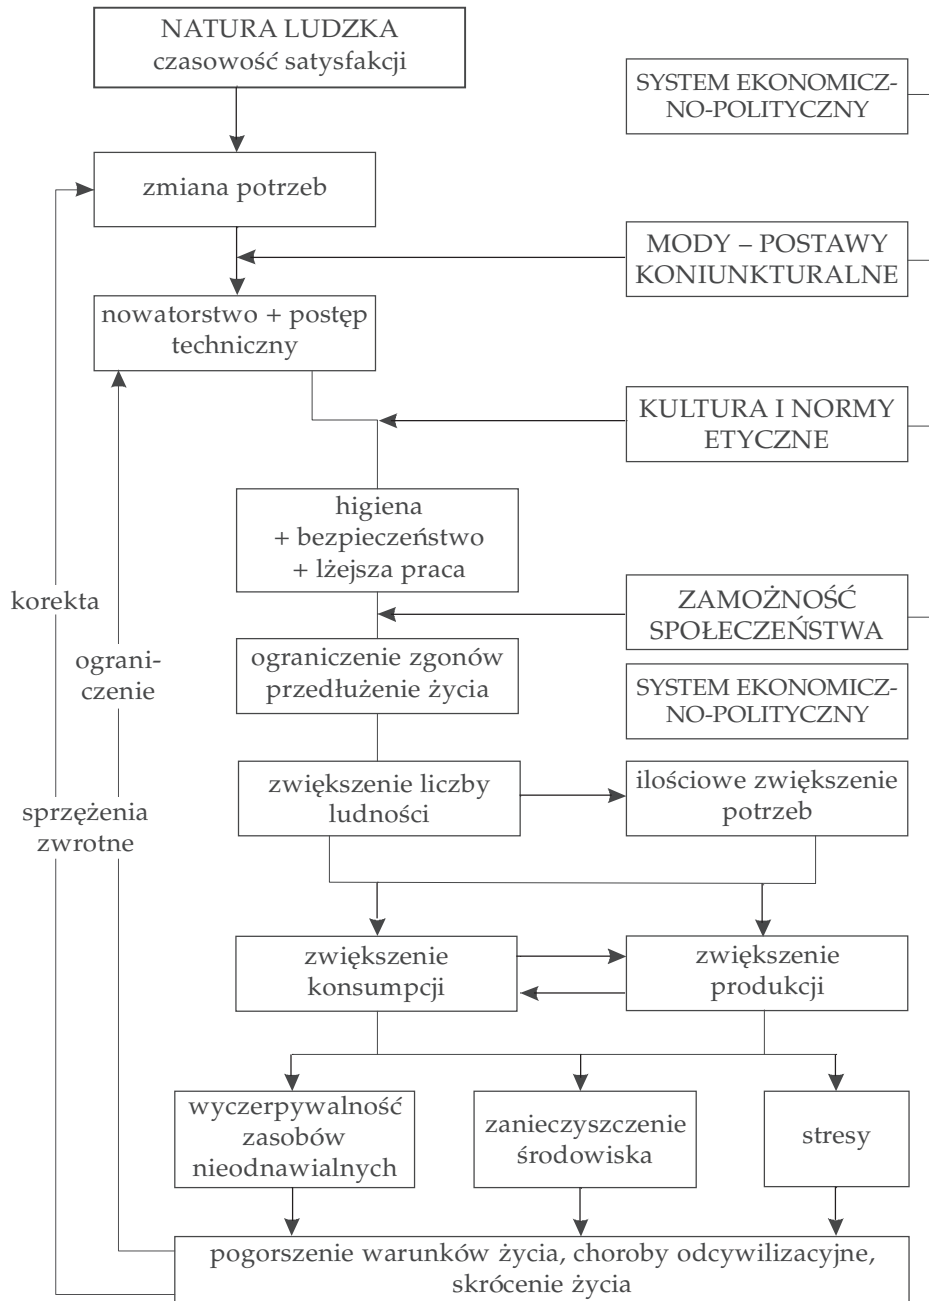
NATURA LUDZKA
czasowość satysfakcji

SYSTEM EKONOMICZNO-POLITYCZNY

zmiana potrzeb

MODY – POSTAWY KONIUNKTURALNE

nowatorstwo + postęp techniczny

KULTURA I NORMY ETYCZNE

higiena
+ bezpieczeństwo
+ lżejsza praca

korekta

ZAMOŻNOŚĆ SPOŁECZEŃSTWA

ograniczenie

ograniczenie zgonów
przedłużenie życia

SYSTEM EKONOMICZNO-POLITYCZNY

zwiększenie liczby ludności

ilościowe zwiększenie potrzeb

sprzężenia zwrotne

zwiększenie konsumpcji

zwiększenie produkcji

wyczerpywalność zasobów nieodnawialnych

zanieczyszczenie środowiska

stresy

pogorszenie warunków życia, choroby odcywilizacyjne, skrócenie życia